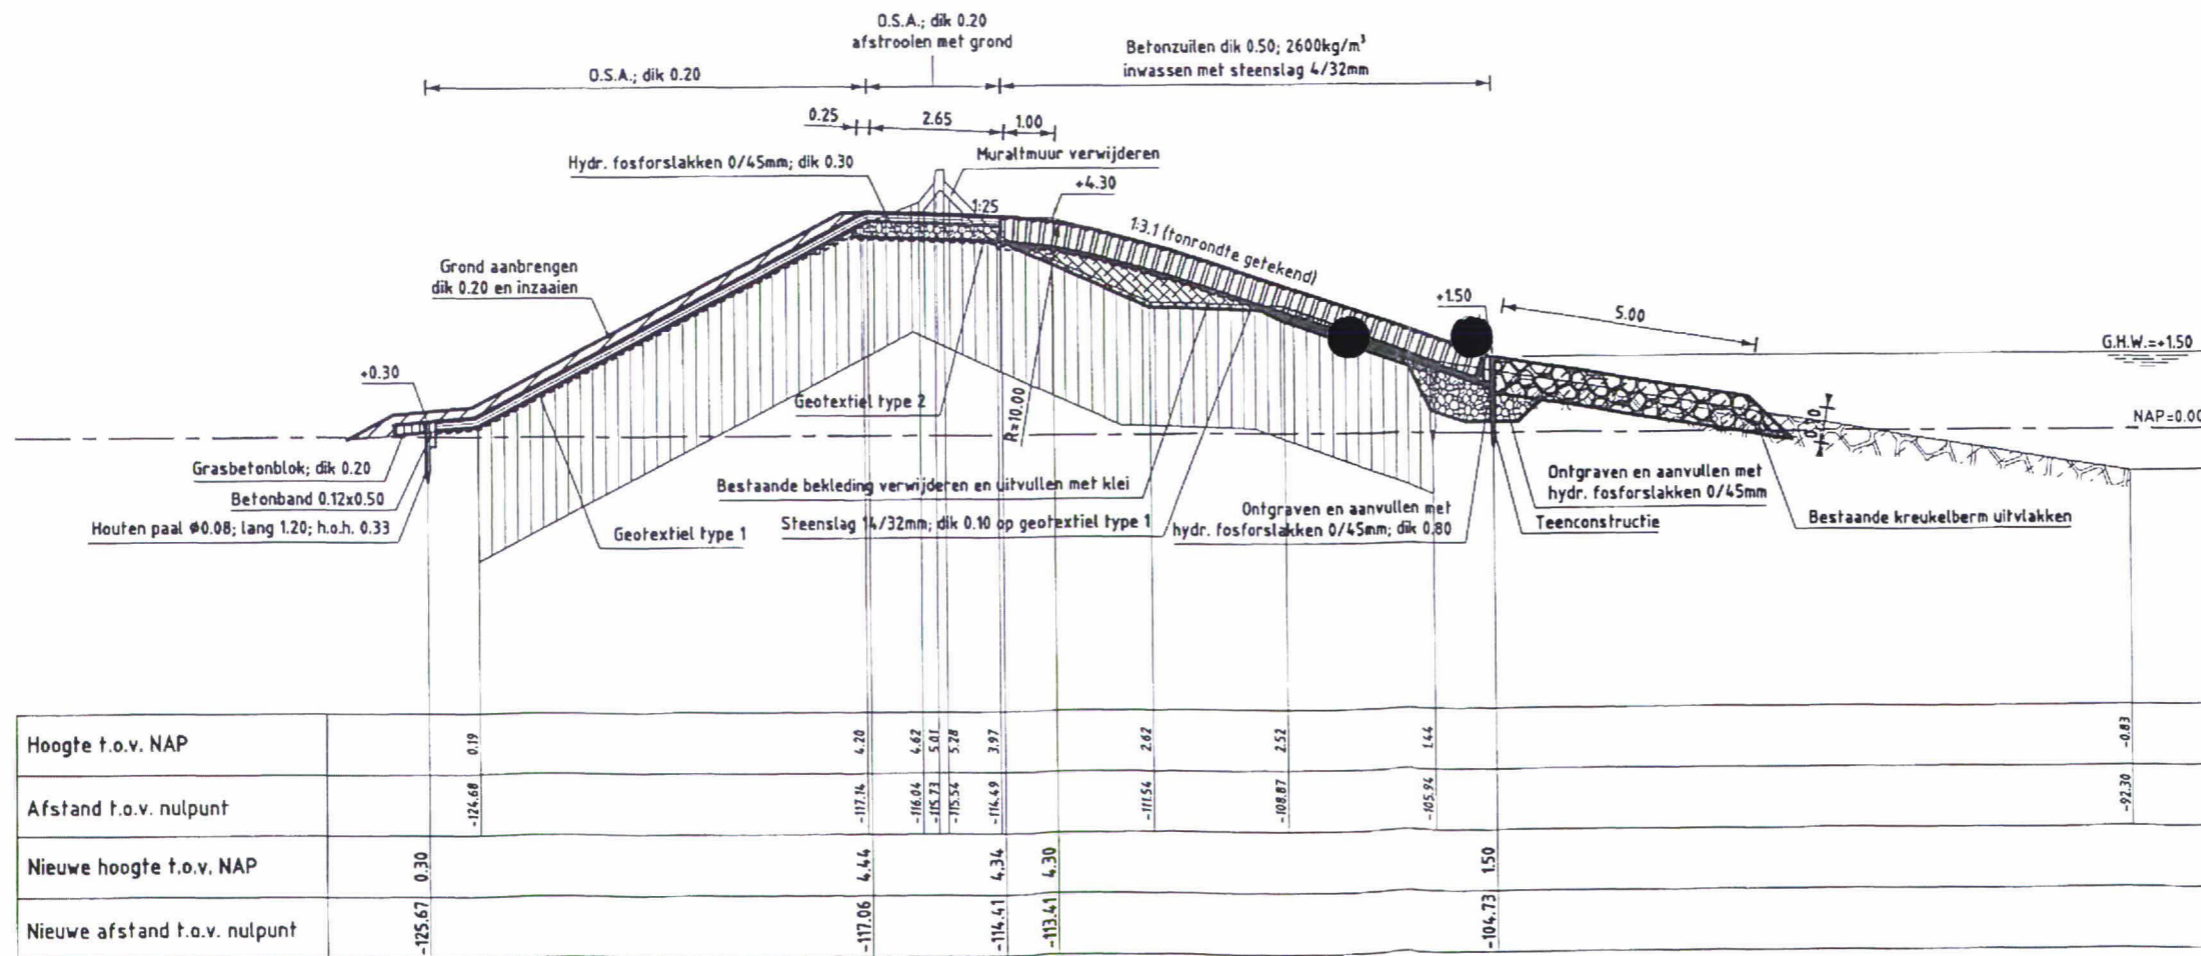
O.S.A.; dik 0.20
afstrooien met grond

O.S.A.; dik 0.20

Betonzuilen dik 0.50; 2600kg/m$^3$
inwassen met steenslag 4/32mm

0.25

2.65

1.00

Hydr. fosforslakken 0/45mm; dik 0.30

Muraltmuur verwijderen

+4.30

1:25

1:3.1 (tonrondte getekend)

Grond aanbrengen
dik 0.20 en inzaaien

+1.50

5.00

G.H.W.=+1.50

+0.30

Geotextiel type 2

R=10.00

NAP=0.00

0.10

Grasbetonblok; dik 0.20

Betonband 0.12x0.50

Houten paal ø0.08; lang 1.20; h.o.h. 0.33

Bestaande bekleding verwijderen en uitvullen met klei

Ontgraven en aanvullen met
hydr. fosforslakken 0/45mm

Geotextiel type 1

Steenslag 14/32mm; dik 0.10 op geotextiel type 1

Ontgraven en aanvullen met
hydr. fosforslakken 0/45mm; dik 0.80

Teenconstructie

Bestaande kreukelberm uitvlakken

| Hoogte t.o.v. NAP | 0.19 | 4.20 | 4.62 | 5.01 | 5.28 | 3.97 | 2.62 | 2.52 | 1.44 | -0.83 |
|---|---|---|---|---|---|---|---|---|---|---|
| Afstand t.o.v. nulpunt | -124.68 | -117.14 | -116.04 | -115.73 | -115.54 | -114.49 | -111.54 | -108.87 | -105.94 | -92.30 |
| Nieuwe hoogte t.o.v. NAP | 0.30 | 4.44 | 4.34 | 4.30 | 1.50 | | | | | |
| Nieuwe afstand t.o.v. nulpunt | -125.67 | -117.06 | -114.41 | -113.41 | -104.73 | | | | | |